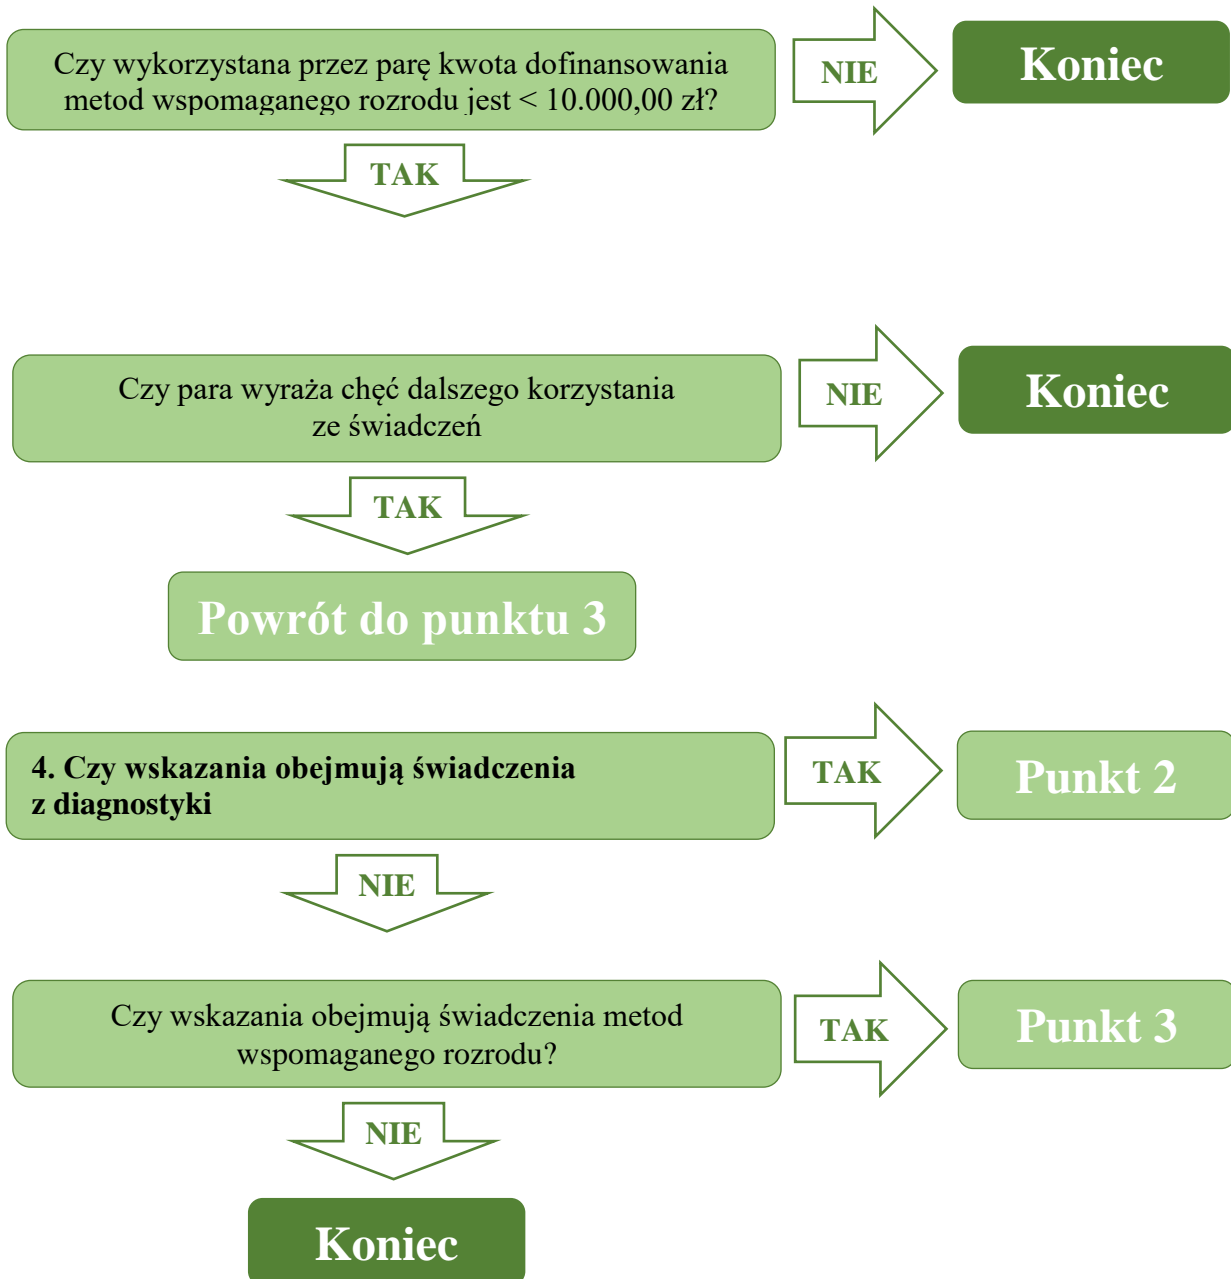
Czy wykorzystana przez parę kwota dofinansowania metod wspomaganego rozrodu jest < 10.000,00 zł?

NIE

Koniec

TAK

Czy para wyraża chęć dalszego korzystania ze świadczeń

NIE

Koniec

TAK

Powrót do punktu 3

4. Czy wskazania obejmują świadczenia z diagnostyki

TAK

Punkt 2

NIE

Czy wskazania obejmują świadczenia metod wspomaganego rozrodu?

TAK

Punkt 3

NIE

Koniec